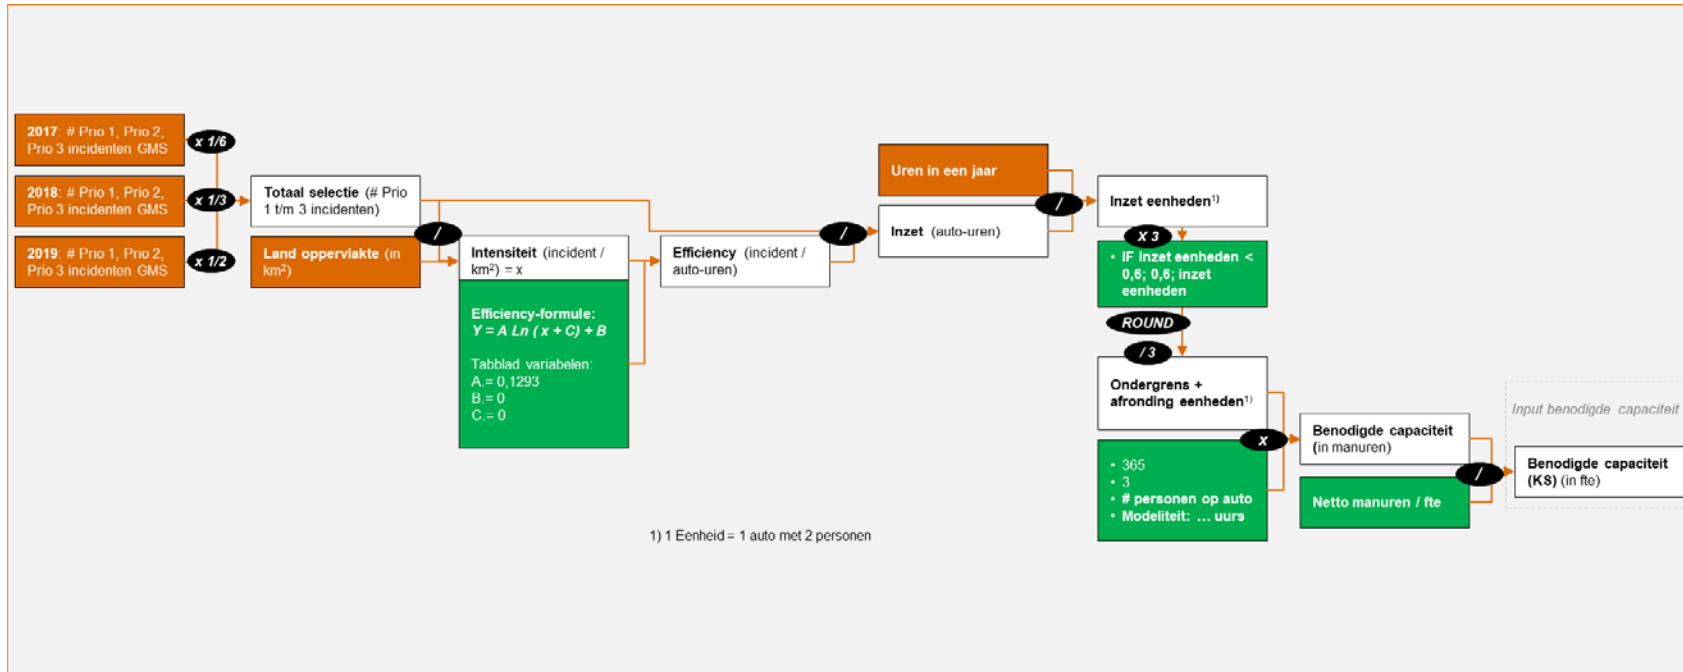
**2017**: # Prio 1, Prio 2, Prio 3 incidenten GMS

x 1/6

**2018**: # Prio 1, Prio 2, Prio 3 incidenten GMS

x 1/3

**2019**: # Prio 1, Prio 2, Prio 3 incidenten GMS

x 1/2

**Totaal selectie** (# Prio 1 t/m 3 incidenten)

**Land oppervlakte** (in km$^2$)

/

**Intensiteit** (incident / km$^2$) = x

**Efficiency-formule:**
$Y = A \ Ln\ (x + C) + B$

Tabblad variabelen:
A = 0,1293
B = 0
C = 0

**Efficiency** (incident / auto-uren)

/

**Uren in een jaar**

**Inzet** (auto-uren)

/

**Inzet eenheden**$^{1)}$

X 3

• IF inzet eenheden < 0,6; 0,6; inzet eenheden

ROUND

/ 3

**Ondergrens + afronding eenheden**$^{1)}$

x

• 365
• 3
• # personen op auto
• Modeliteit: … uurs

**Benodigde capaciteit** (in manuren)

/

**Netto manuren / fte**

Input benodigde capaciteit

**Benodigde capaciteit (KS)** (in fte)

1) 1 Eenheid = 1 auto met 2 personen